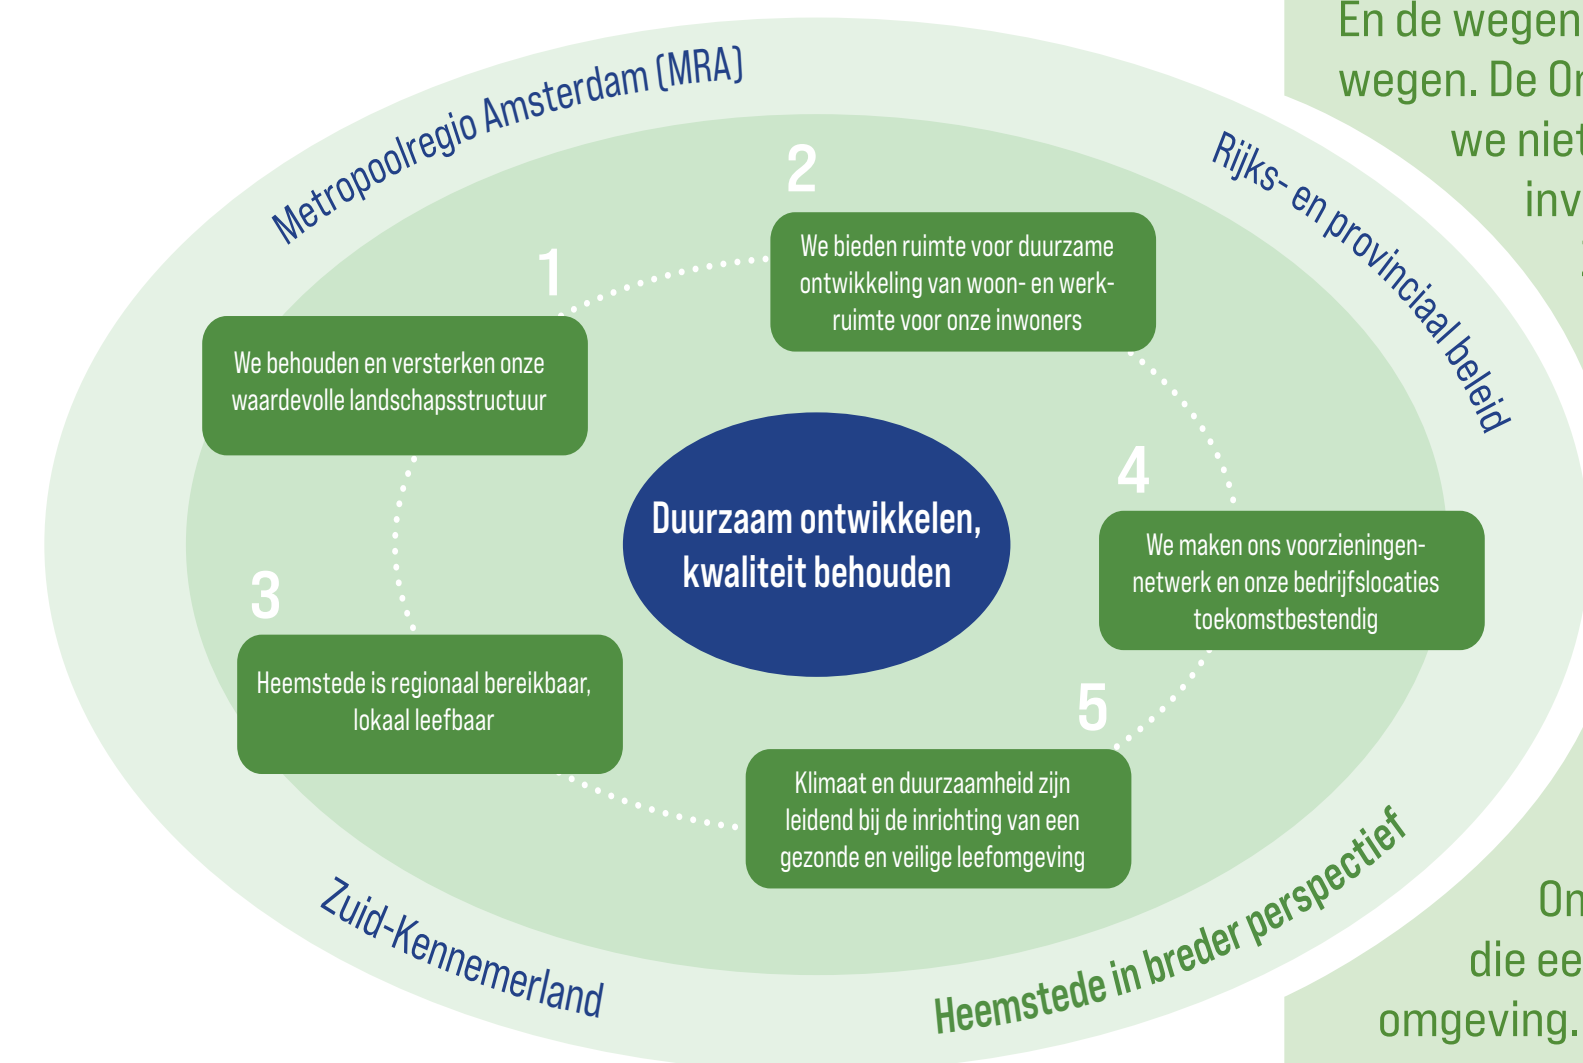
En de wegen
wegen. De On
we niet
inv

Metropoolregio Amsterdam (MRA)

Rijks- en provinciaal beleid

2

We bieden ruimte voor duurzame ontwikkeling van woon- en werkruimte voor onze inwoners

1

We behouden en versterken onze waardevolle landschapsstructuur

Duurzaam ontwikkelen, kwaliteit behouden

4

We maken ons voorzieningennetwerk en onze bedrijfslocaties toekomstbestendig

3

Heemstede is regionaal bereikbaar, lokaal leefbaar

5

Klimaat en duurzaamheid zijn leidend bij de inrichting van een gezonde en veilige leefomgeving

Zuid-Kennemerland

Heemstede in breder perspectief

On
die ee
omgeving.